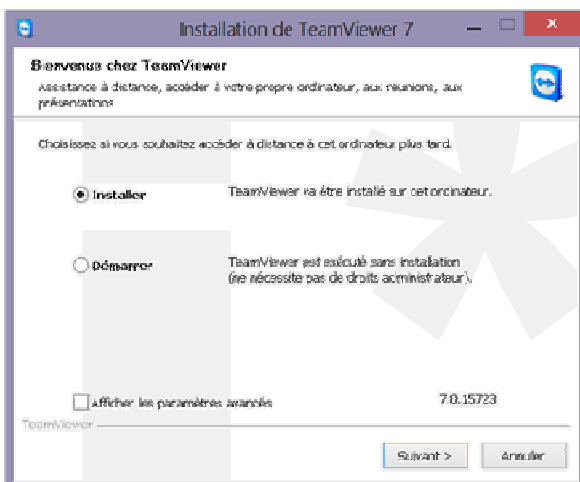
Installation de TeamViewer 7

Bienvenue chez TeamViewer

Assistance à distance, accéder à votre propre ordinateur, aux réunions, aux présentations

Choisissez si vous souhaitez accéder à distance à cet ordinateur plus tard.

Installer

TeamViewer va être installé sur cet ordinateur.

Démarrer

TeamViewer est exécuté sans installation (ne nécessite pas de droits administrateur).

Afficher les paramètres avancés

7.0.15723

TeamViewer

Suivant >

Annuler